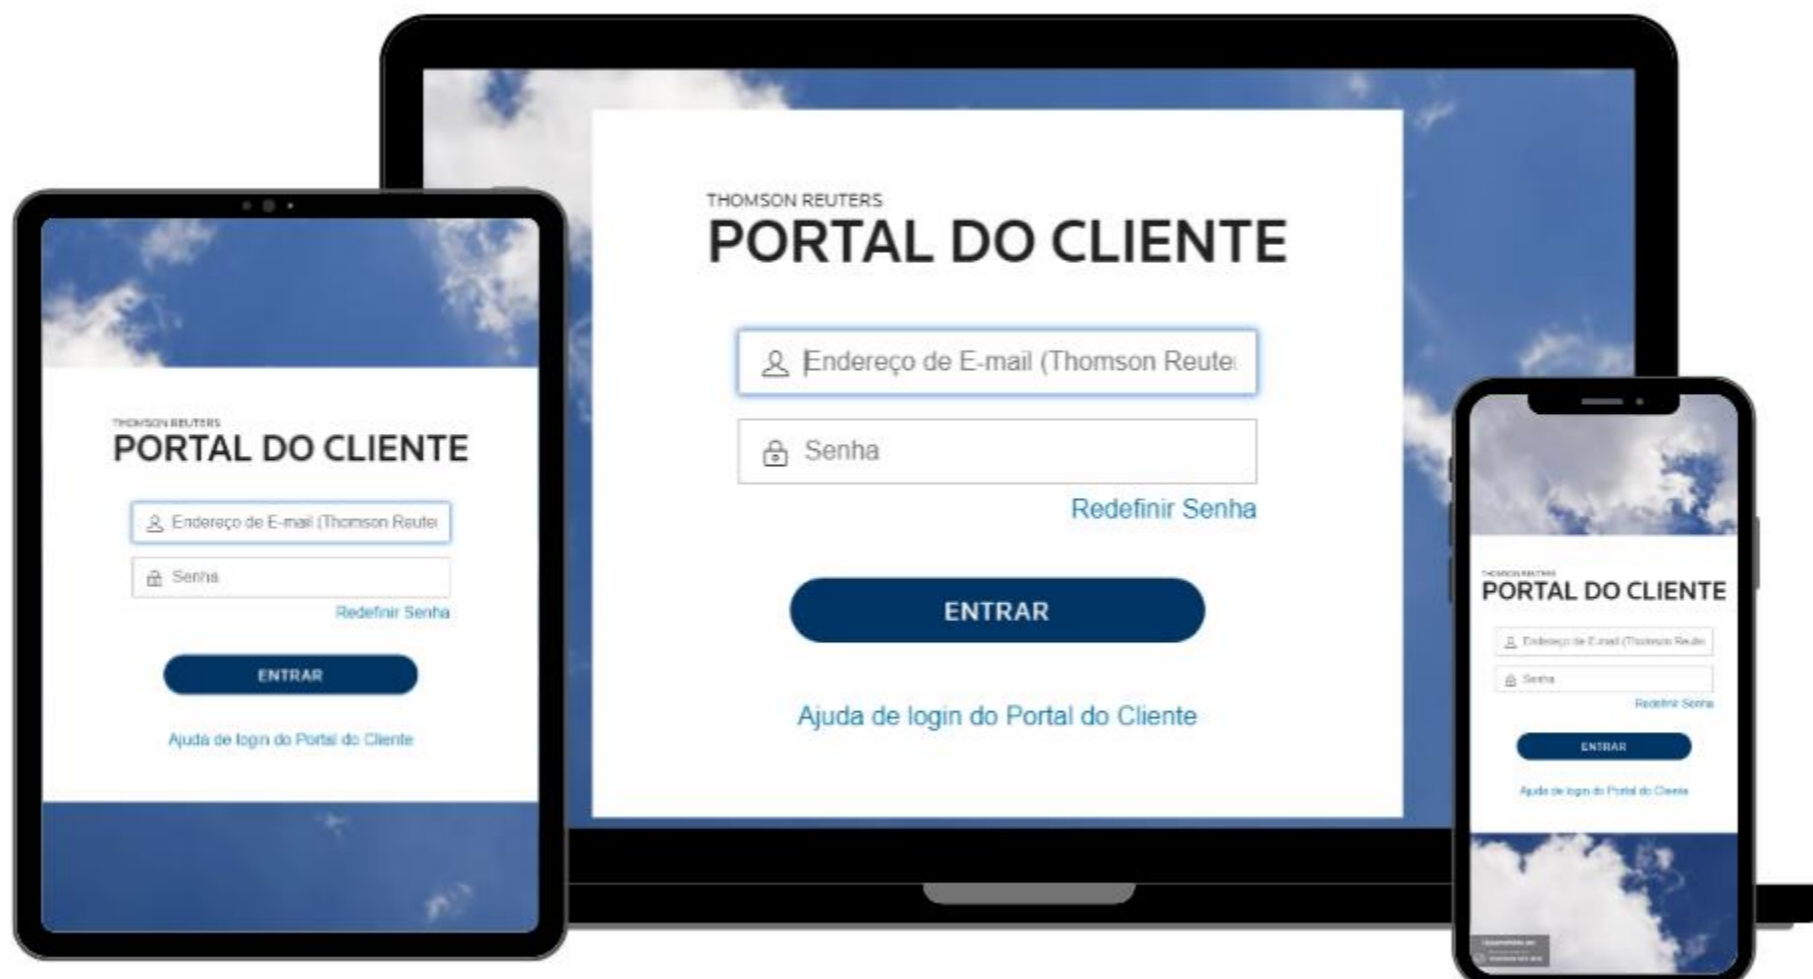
THOMSON REUTERS
PORTAL DO CLIENTE

Endereço de E-mail (Thomson Reute

Senha

Redefinir Senha

ENTRAR

Ajuda de login do Portal do Cliente

THOMSON REUTERS
PORTAL DO CLIENTE

Endereço de E-mail (Thomson Reute

Senha

Redefinir Senha

ENTRAR

Ajuda de login do Portal do Cliente

THOMSON REUTERS
PORTAL DO CLIENTE

Endereço de E-mail (Thomson Reute

Senha

Redefinir Senha

ENTRAR

Ajuda de login do Portal do Cliente

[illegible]